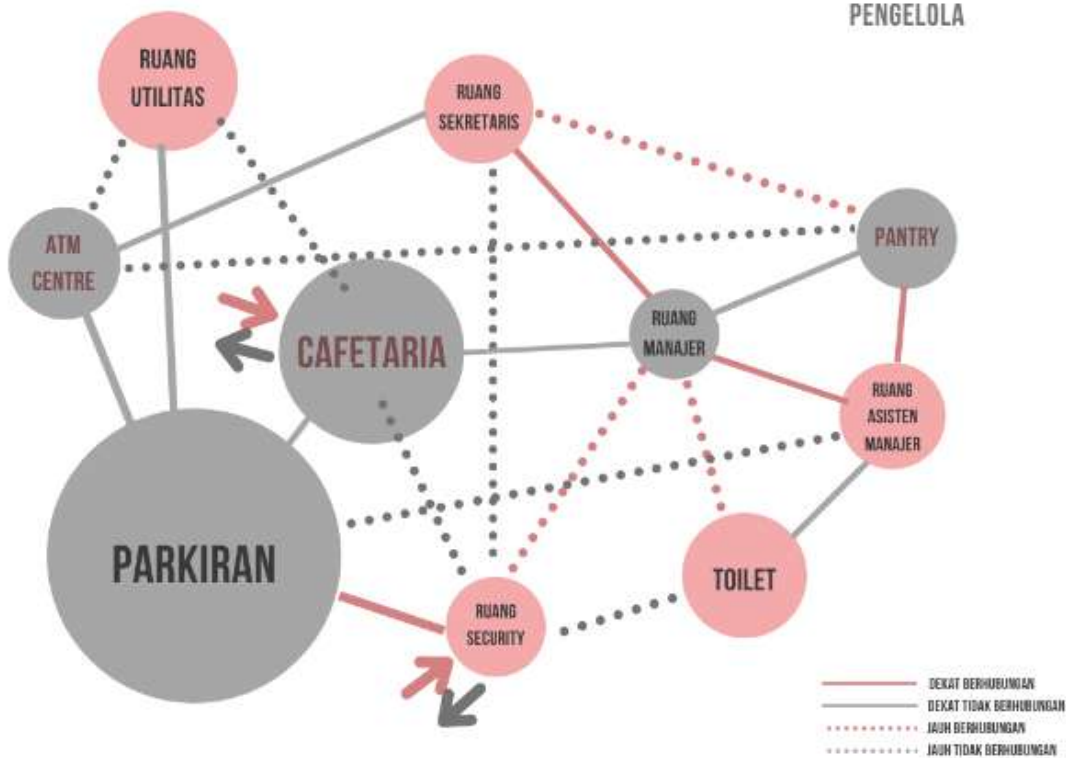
PENGELOLA

RUANG UTILITAS

RUANG SEKRETARIS

ATM CENTRE

PANTRY

CAFETARIA

RUANG MANAJER

RUANG ASISTEN MANAJER

PARKIRAN

TOILET

RUANG SECURITY

DEKAT BERHUBUNGAN
DEKAT TIDAK BERHUBUNGAN
JAUH BERHUBUNGAN
JAUH TIDAK BERHUBUNGAN